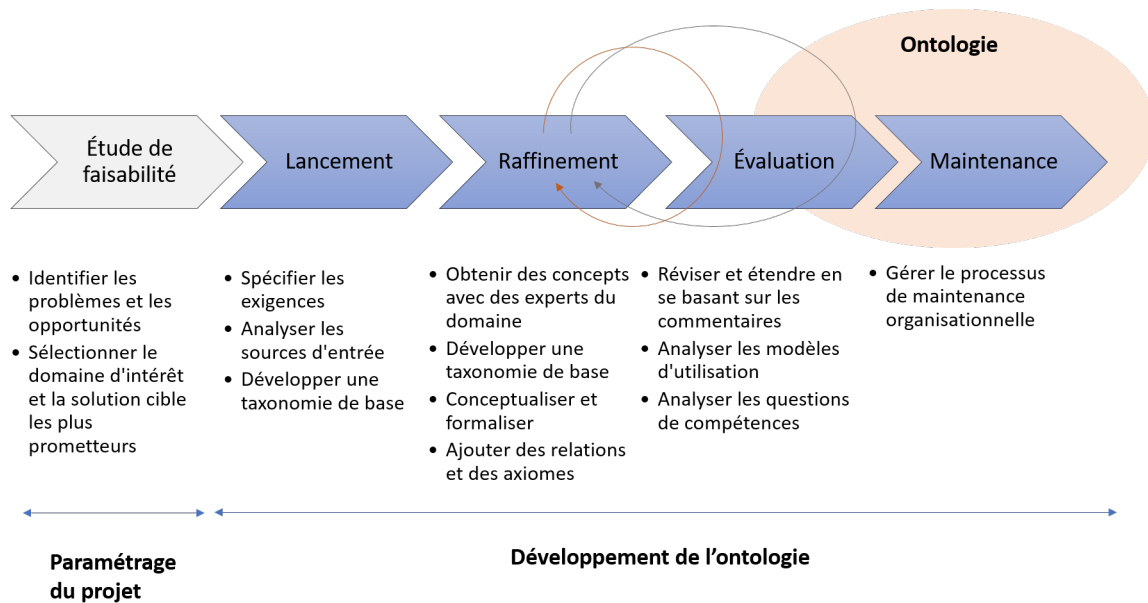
Ontologie

Étude de faisabilité

Lancement

Raffinement

Évaluation

Maintenance

- Identifier les problèmes et les opportunités
- Sélectionner le domaine d'intérêt et la solution cible les plus prometteurs

- Spécifier les exigences
- Analyser les sources d'entrée
- Développer une taxonomie de base

- Obtenir des concepts avec des experts du domaine
- Développer une taxonomie de base
- Conceptualiser et formaliser
- Ajouter des relations et des axiomes

- Réviser et étendre en se basant sur les commentaires
- Analyser les modèles d'utilisation
- Analyser les questions de compétences

- Gérer le processus de maintenance organisationnelle

Paramétrage du projet

Développement de l'ontologie